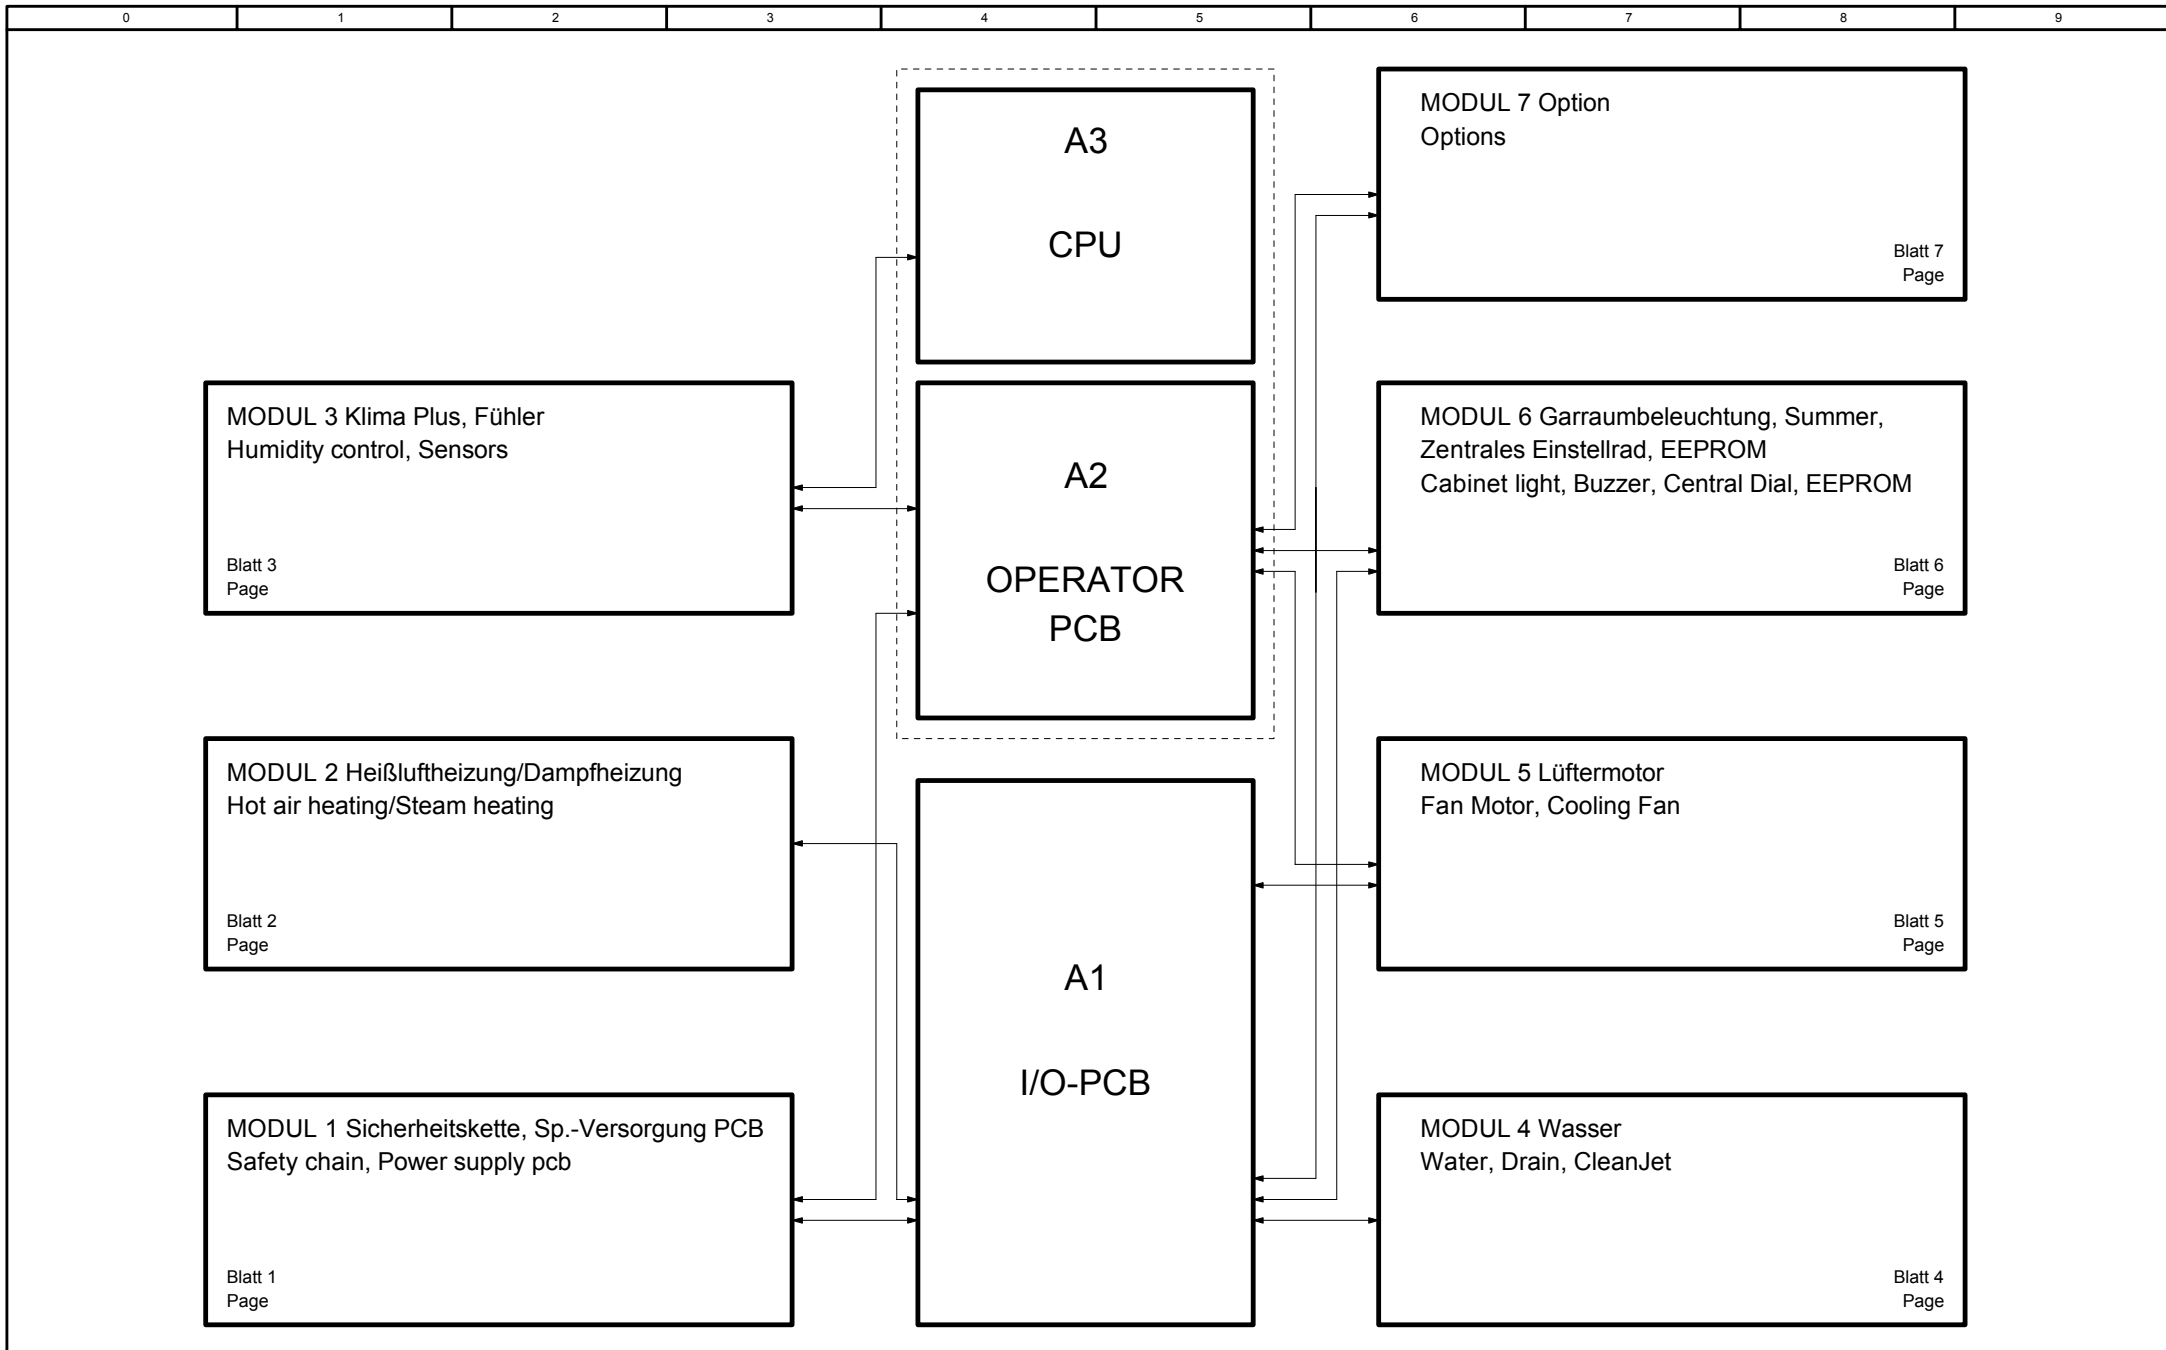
0 1 2 3 4 5 6 7 8 9

A3

CPU

MODUL 7 Option
Options

Blatt 7
Page

MODUL 3 Klima Plus, Fühler
Humidity control, Sensors

Blatt 3
Page

A2

OPERATOR
PCB

MODUL 6 Garraumbeleuchtung, Summer,
Zentrales Einstellrad, EEPROM
Cabinet light, Buzzer, Central Dial, EEPROM

Blatt 6
Page

MODUL 2 Heißluftheizung/Dampfheizung
Hot air heating/Steam heating

Blatt 2
Page

MODUL 5 Lüftermotor
Fan Motor, Cooling Fan

Blatt 5
Page

A1

I/O-PCB

MODUL 1 Sicherheitskette, Sp.-Versorgung PCB
Safety chain, Power supply pcb

Blatt 1
Page

MODUL 4 Wasser
Water, Drain, CleanJet

Blatt 4
Page